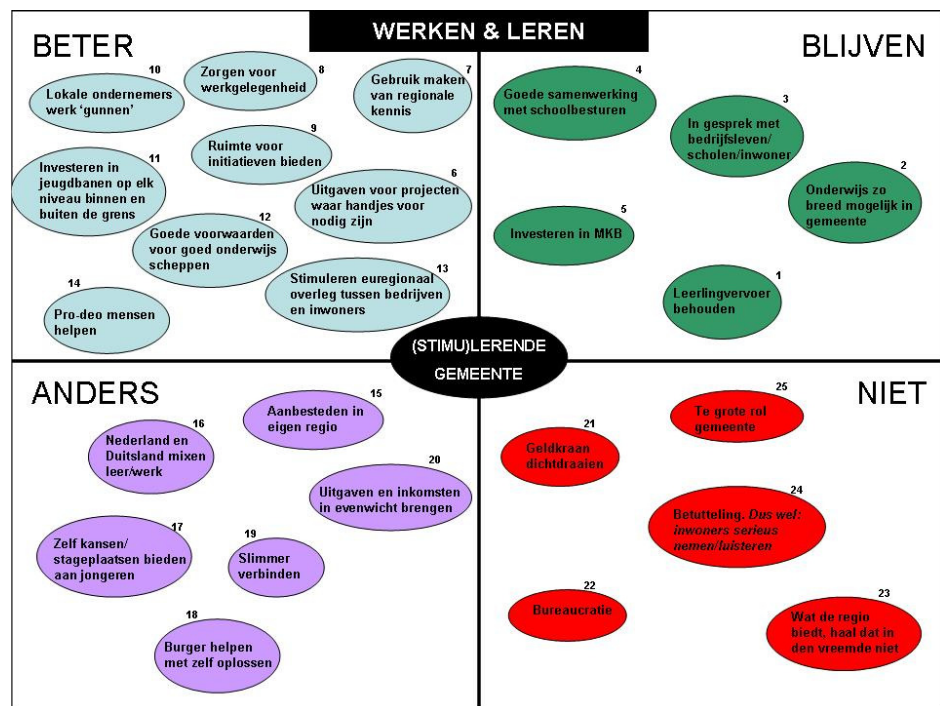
WERKEN & LEREN

BETER

10
Lokale ondernemers werk 'gunnen'

8
Zorgen voor werkgelegenheid

7
Gebruik maken van regionale kennis

9
Ruimte voor initiatieven bieden

11
Investeren in jeugdbanen op elk niveau binnen en buiten de grens

6
Uitgaven voor projecten waar handjes voor nodig zijn

12
Goede voorwaarden voor goed onderwijs scheppen

13
Stimuleren euregionaal overleg tussen bedrijven en inwoners

14
Pro-deo mensen helpen

BLIJVEN

4
Goede samenwerking met schoolbesturen

3
In gesprek met bedrijfsleven/ scholen/inwoner

2
Onderwijs zo breed mogelijk in gemeente

5
Investeren in MKB

1
Leerlingvervoer behouden

(STIMU)LERENDE GEMEENTE

ANDERS

15
Aanbesteden in eigen regio

16
Nederland en Duitsland mixen leer/werk

20
Uitgaven en inkomsten in evenwicht brengen

17
Zelf kansen/ stageplaatsen bieden aan jongeren

19
Slimmer verbinden

18
Burger helpen met zelf oplossen

NIET

25
Te grote rol gemeente

21
Geldkraan dichtdraaien

24
Betutteling. Dus wel: inwoners serieus nemen/luisteren

22
Bureaucratie

23
Wat de regio biedt, haal dat in den vreemde niet